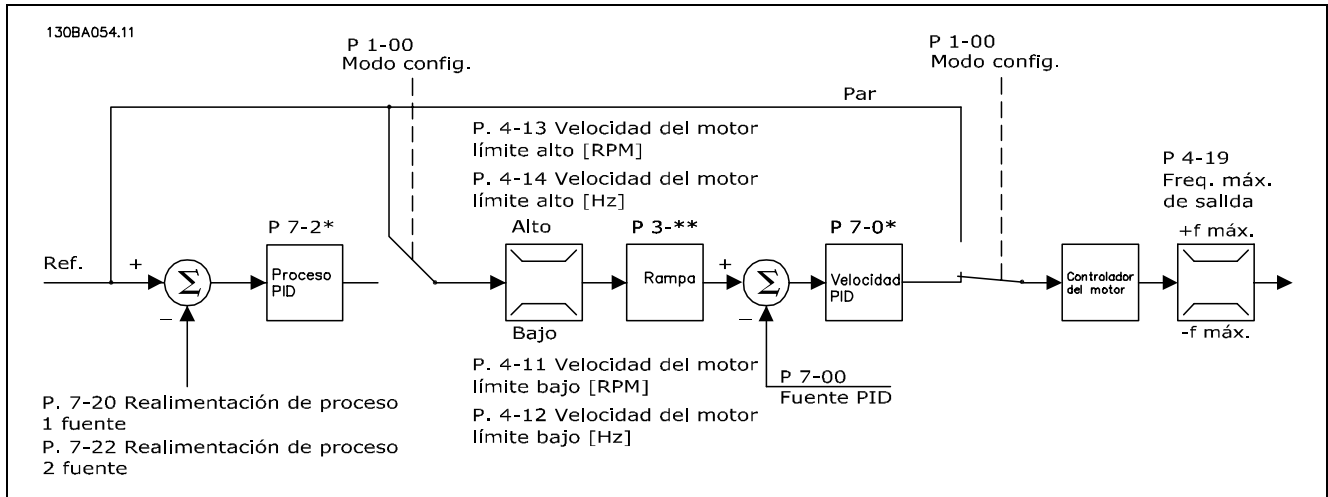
130BA054.11

P 1-00
Modo config.

P 1-00
Modo config.

Par

P. 4-13 Velocidad del motor límite alto [RPM]

P. 4-14 Velocidad del motor límite alto [Hz]

P 4-19
Freq. máx. de salida

P 7-2*

Alto

P 3-**

P 7-0*

+f máx.

Ref.

+

$\Sigma$

Proceso PID

Rampa

+

$\Sigma$

Velocidad PID

Controlador del motor

–

Bajo

–

-f máx.

P. 4-11 Velocidad del motor límite bajo [RPM]

P 7-00
Fuente PID

P. 4-12 Velocidad del motor límite bajo [Hz]

P. 7-20 Realimentación de proceso 1 fuente
P. 7-22 Realimentación de proceso 2 fuente